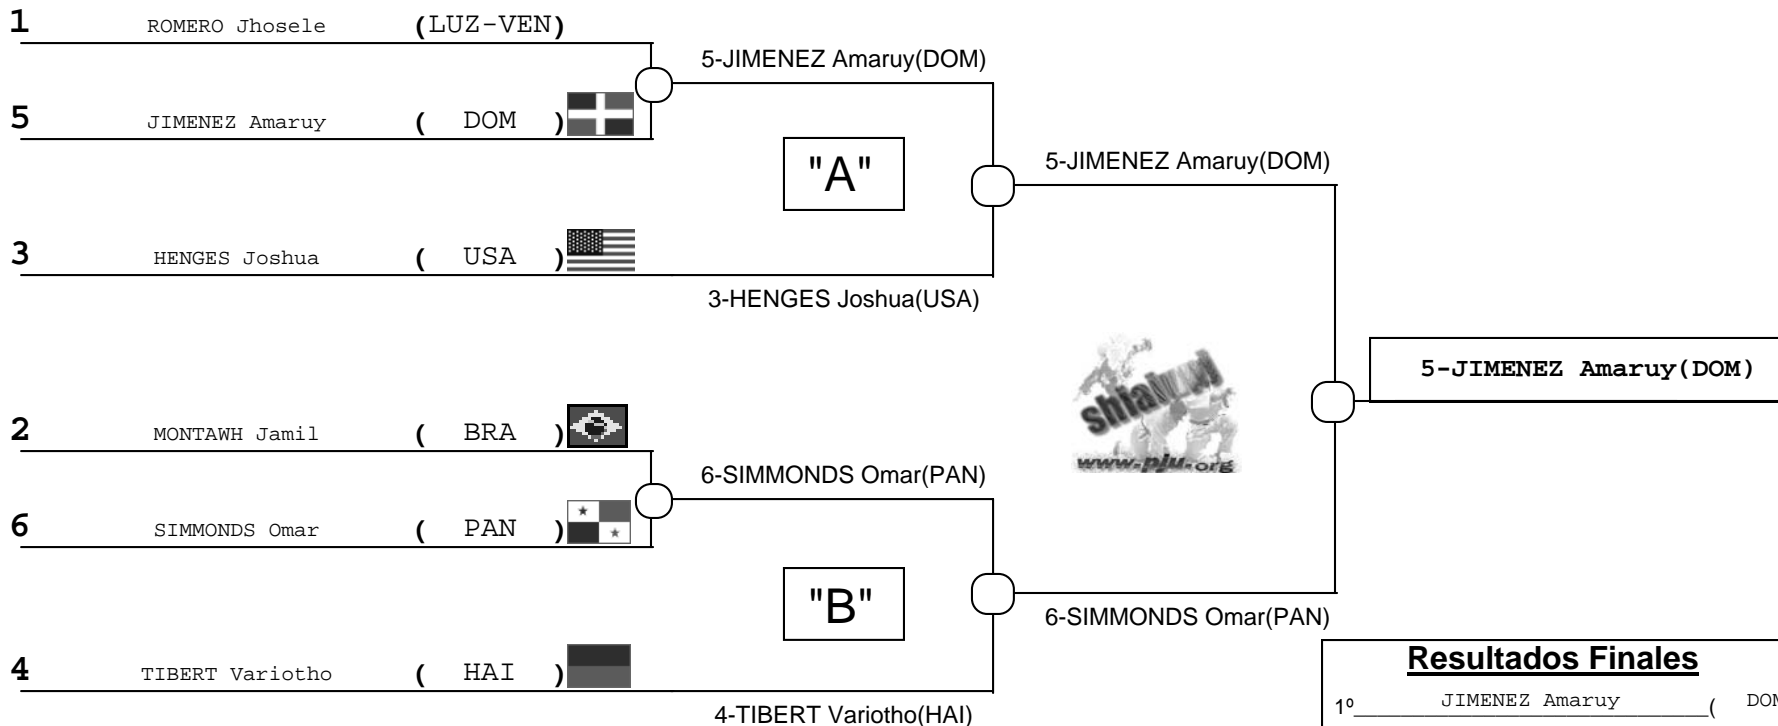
1 ROMERO Jhosele (LUZ-VEN)

5-JIMENEZ Amaruy(DOM)

5 JIMENEZ Amaruy ( DOM )

"A"

5-JIMENEZ Amaruy(DOM)

3 HENGES Joshua ( USA )

3-HENGES Joshua(USA)

5-JIMENEZ Amaruy(DOM)

shiai www.pju.org

2 MONTAWH Jamil ( BRA )

6-SIMMONDS Omar(PAN)

6 SIMMONDS Omar ( PAN )

"B"

6-SIMMONDS Omar(PAN)

4 TIBERT Variotho ( HAI )

4-TIBERT Variotho(HAI)

Resultados Finales

1º JIMENEZ Amaruy ( DO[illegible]